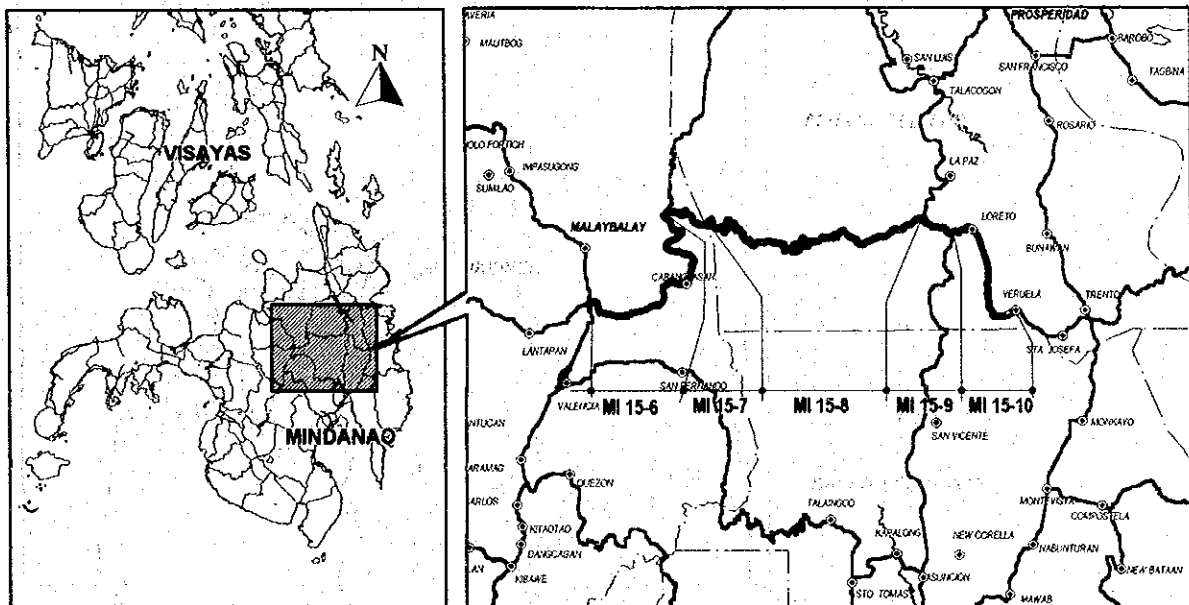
N

VISAYAS

MINDANAO

AVERIA

MAUTBOG

PROSPERIDAD

SAN LUIS

BAROBO

SAN FRANCISCO

TAGBINA

TALACOGON

ROSARIO

OLO FORTICH

IMPASUGONG

SUMILAO

LA PAZ

LORETO

MALAYBALAY

BUNAWAN

CABANGLASAN

VERUELA

TRENTO

LANTAPAN

STA JOSEFA

SAN FERNANDO

VALENCIA

MI 15-6

MI 15-7

MI 15-8

MI 15-9

MI 15-10

MONKAYO

SAN VICENTE

NTUCAN

ARAMAG

QUEZON

ARLOS

TALAINGOD

MONTEVISTA

COMPOSTELA

KITAOTAO

KAPALONG

NEW CORELLA

NABUNTURAN

DANGCAGAN

NEW BATAAN

AN

KIBAWE

STO TOMAS

ASUNCION

MAWAB